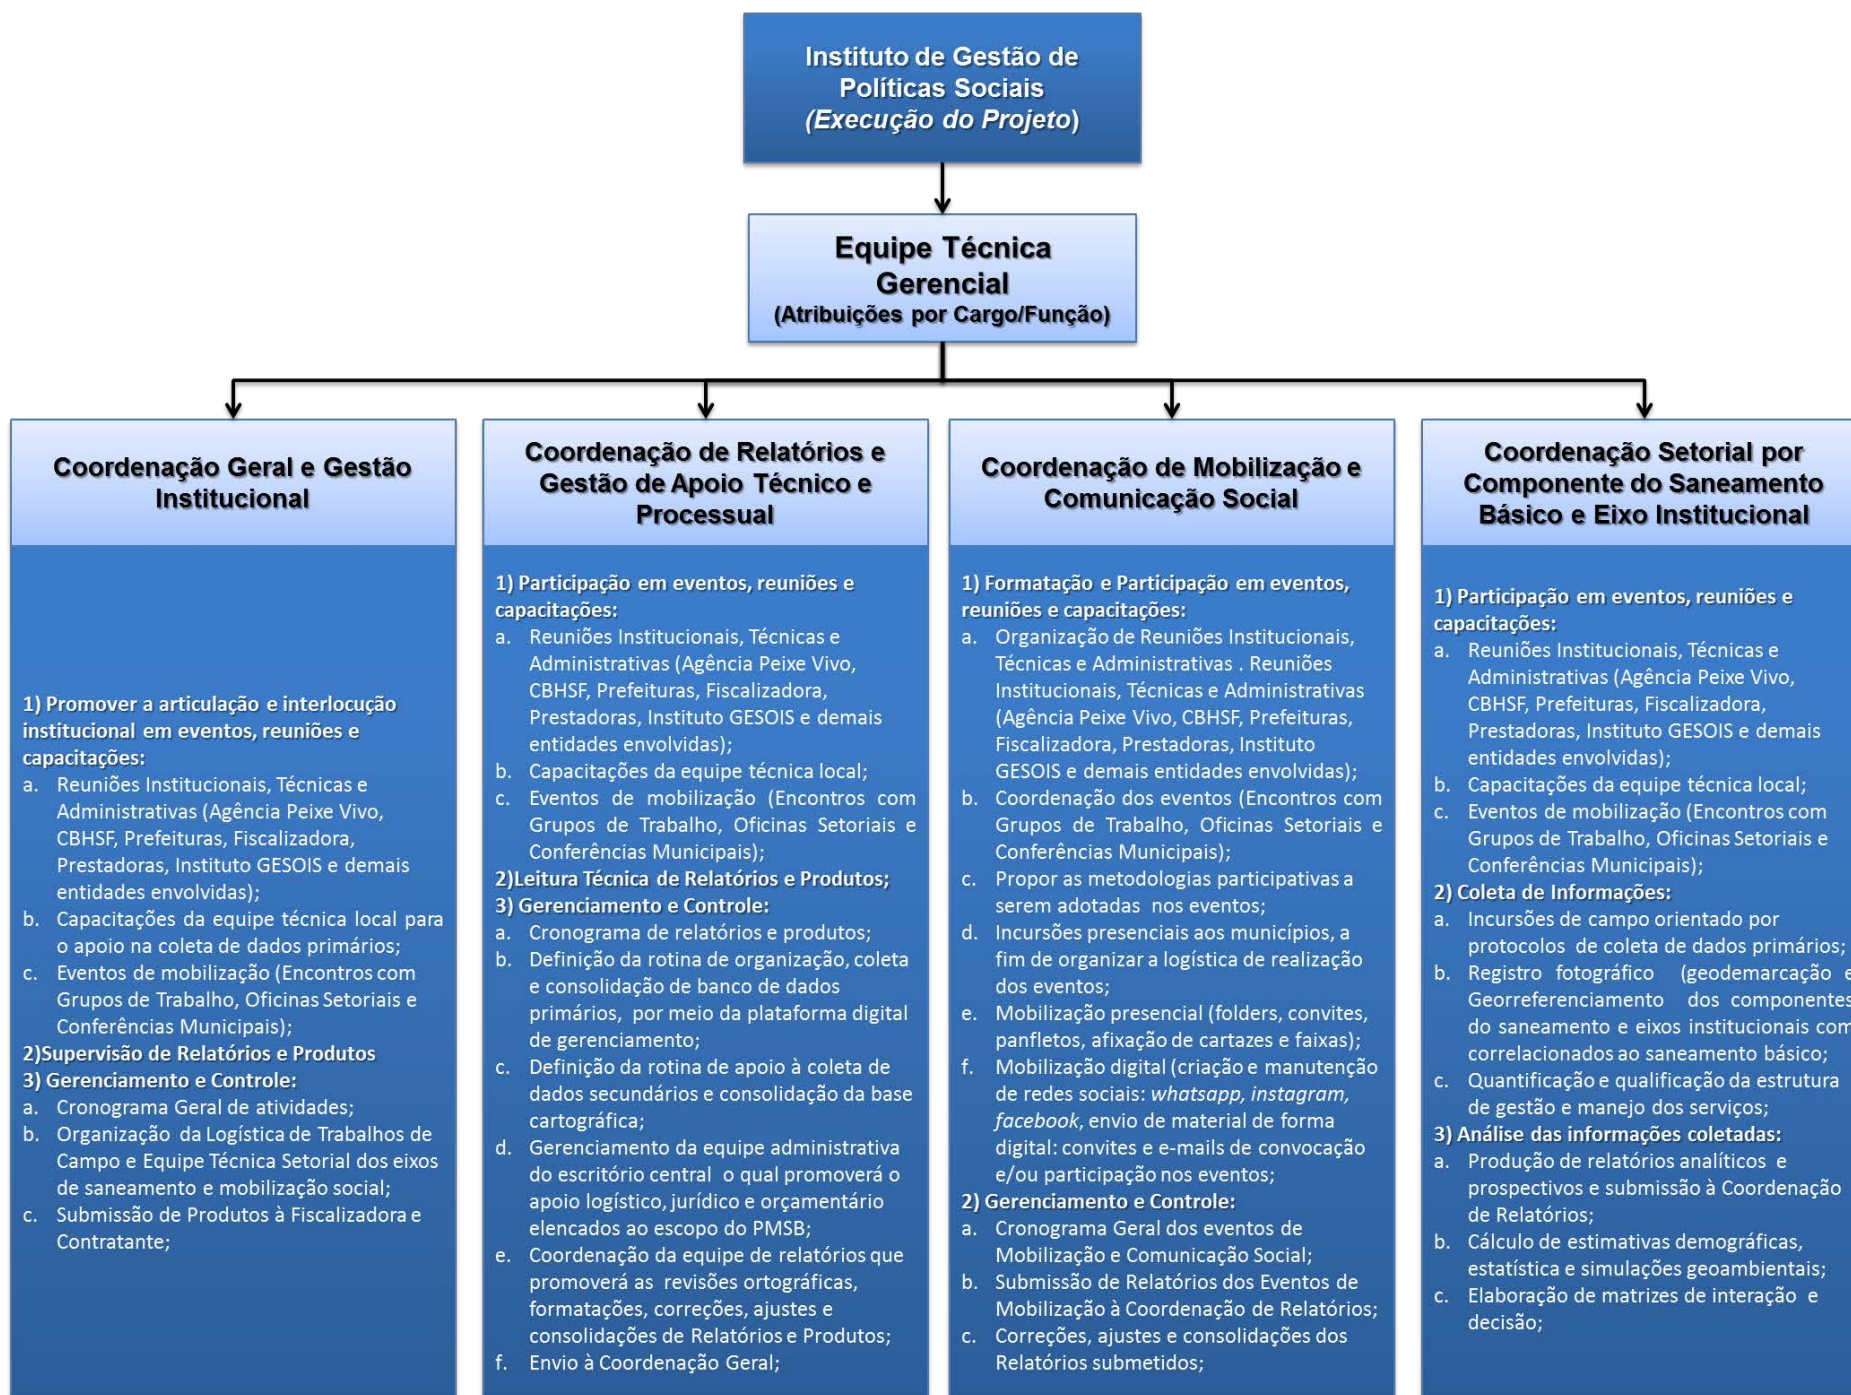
Instituto de Gestão de Políticas Sociais
(Execução do Projeto)

Equipe Técnica Gerencial
(Atribuições por Cargo/Função)

Coordenação Geral e Gestão Institucional

1) Promover a articulação e interlocução institucional em eventos, reuniões e capacitações:
a. Reuniões Institucionais, Técnicas e Administrativas (Agência Peixe Vivo, CBHSF, Prefeituras, Fiscalizadora, Prestadoras, Instituto GESOIS e demais entidades envolvidas);
b. Capacitações da equipe técnica local para o apoio na coleta de dados primários;
c. Eventos de mobilização (Encontros com Grupos de Trabalho, Oficinas Setoriais e Conferências Municipais);
2)Supervisão de Relatórios e Produtos
3) Gerenciamento e Controle:
a. Cronograma Geral de atividades;
b. Organização da Logística de Trabalhos de Campo e Equipe Técnica Setorial dos eixos de saneamento e mobilização social;
c. Submissão de Produtos à Fiscalizadora e Contratante;

Coordenação de Relatórios e Gestão de Apoio Técnico e Processual

1) Participação em eventos, reuniões e capacitações:
a. Reuniões Institucionais, Técnicas e Administrativas (Agência Peixe Vivo, CBHSF, Prefeituras, Fiscalizadora, Prestadoras, Instituto GESOIS e demais entidades envolvidas);
b. Capacitações da equipe técnica local;
c. Eventos de mobilização (Encontros com Grupos de Trabalho, Oficinas Setoriais e Conferências Municipais);
2)Leitura Técnica de Relatórios e Produtos;
3) Gerenciamento e Controle:
a. Cronograma de relatórios e produtos;
b. Definição da rotina de organização, coleta e consolidação de banco de dados primários, por meio da plataforma digital de gerenciamento;
c. Definição da rotina de apoio à coleta de dados secundários e consolidação da base cartográfica;
d. Gerenciamento da equipe administrativa do escritório central o qual promoverá o apoio logístico, jurídico e orçamentário elencados ao escopo do PMSB;
e. Coordenação da equipe de relatórios que promoverá as revisões ortográficas, formatações, correções, ajustes e consolidações de Relatórios e Produtos;
f. Envio à Coordenação Geral;

Coordenação de Mobilização e Comunicação Social

1) Formatação e Participação em eventos, reuniões e capacitações:
a. Organização de Reuniões Institucionais, Técnicas e Administrativas . Reuniões Institucionais, Técnicas e Administrativas (Agência Peixe Vivo, CBHSF, Prefeituras, Fiscalizadora, Prestadoras, Instituto GESOIS e demais entidades envolvidas);
b. Coordenação dos eventos (Encontros com Grupos de Trabalho, Oficinas Setoriais e Conferências Municipais);
c. Propor as metodologias participativas a serem adotadas nos eventos;
d. Incursões presenciais aos municípios, a fim de organizar a logística de realização dos eventos;
e. Mobilização presencial (folders, convites, panfletos, afixação de cartazes e faixas);
f. Mobilização digital (criação e manutenção de redes sociais: whatsapp, instagram, facebook, envio de material de forma digital: convites e e-mails de convocação e/ou participação nos eventos;
2) Gerenciamento e Controle:
a. Cronograma Geral dos eventos de Mobilização e Comunicação Social;
b. Submissão de Relatórios dos Eventos de Mobilização à Coordenação de Relatórios;
c. Correções, ajustes e consolidações dos Relatórios submetidos;

Coordenação Setorial por Componente do Saneamento Básico e Eixo Institucional

1) Participação em eventos, reuniões e capacitações:
a. Reuniões Institucionais, Técnicas e Administrativas (Agência Peixe Vivo, CBHSF, Prefeituras, Fiscalizadora, Prestadoras, Instituto GESOIS e demais entidades envolvidas);
b. Capacitações da equipe técnica local;
c. Eventos de mobilização (Encontros com Grupos de Trabalho, Oficinas Setoriais e Conferências Municipais);
2) Coleta de Informações:
a. Incursões de campo orientado por protocolos de coleta de dados primários;
b. Registro fotográfico (geodemarcação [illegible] Georreferenciamento dos componentes do saneamento e eixos institucionais com correlacionados ao saneamento básico;
c. Quantificação e qualificação da estrutura de gestão e manejo dos serviços;
3) Análise das informações coletadas:
a. Produção de relatórios analíticos e prospectivos e submissão à Coordenação de Relatórios;
b. Cálculo de estimativas demográficas, estatística e simulações geoambientais;
c. Elaboração de matrizes de interação e decisão;